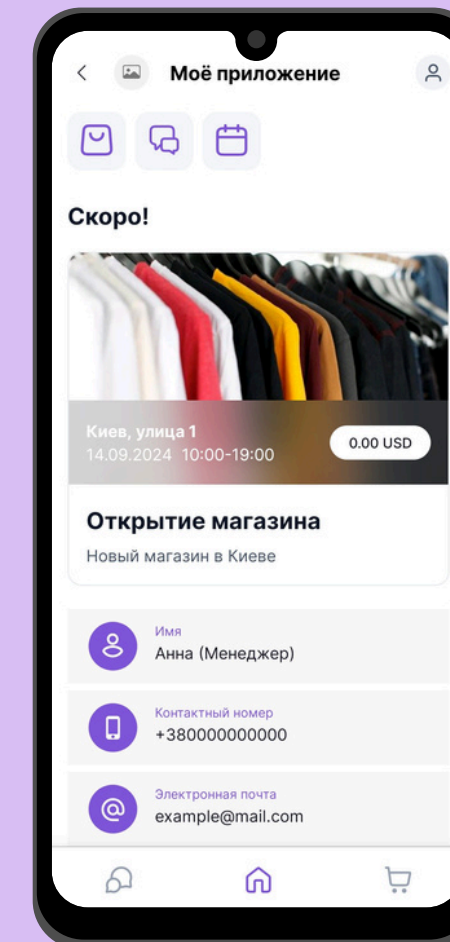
Моё приложение

Скоро!

Киев, улица 1
14.09.2024 10:00-19:00

0.00 USD

Открытие магазина

Новый магазин в Киеве

Имя
Анна (Менеджер)

Контактный номер
+380000000000

Электронная почта
example@mail.com